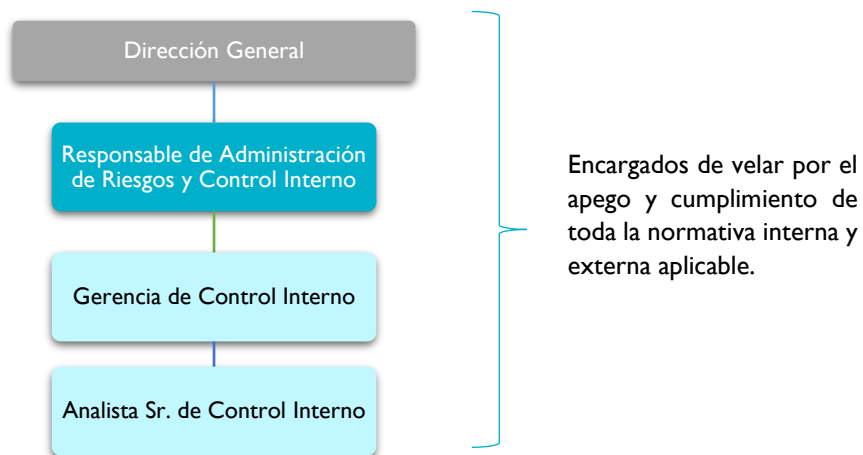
Dirección General

Responsable de Administración de Riesgos y Control Interno

Gerencia de Control Interno

Analista Sr. de Control Interno

Encargados de velar por el apego y cumplimiento de toda la normativa interna y externa aplicable.